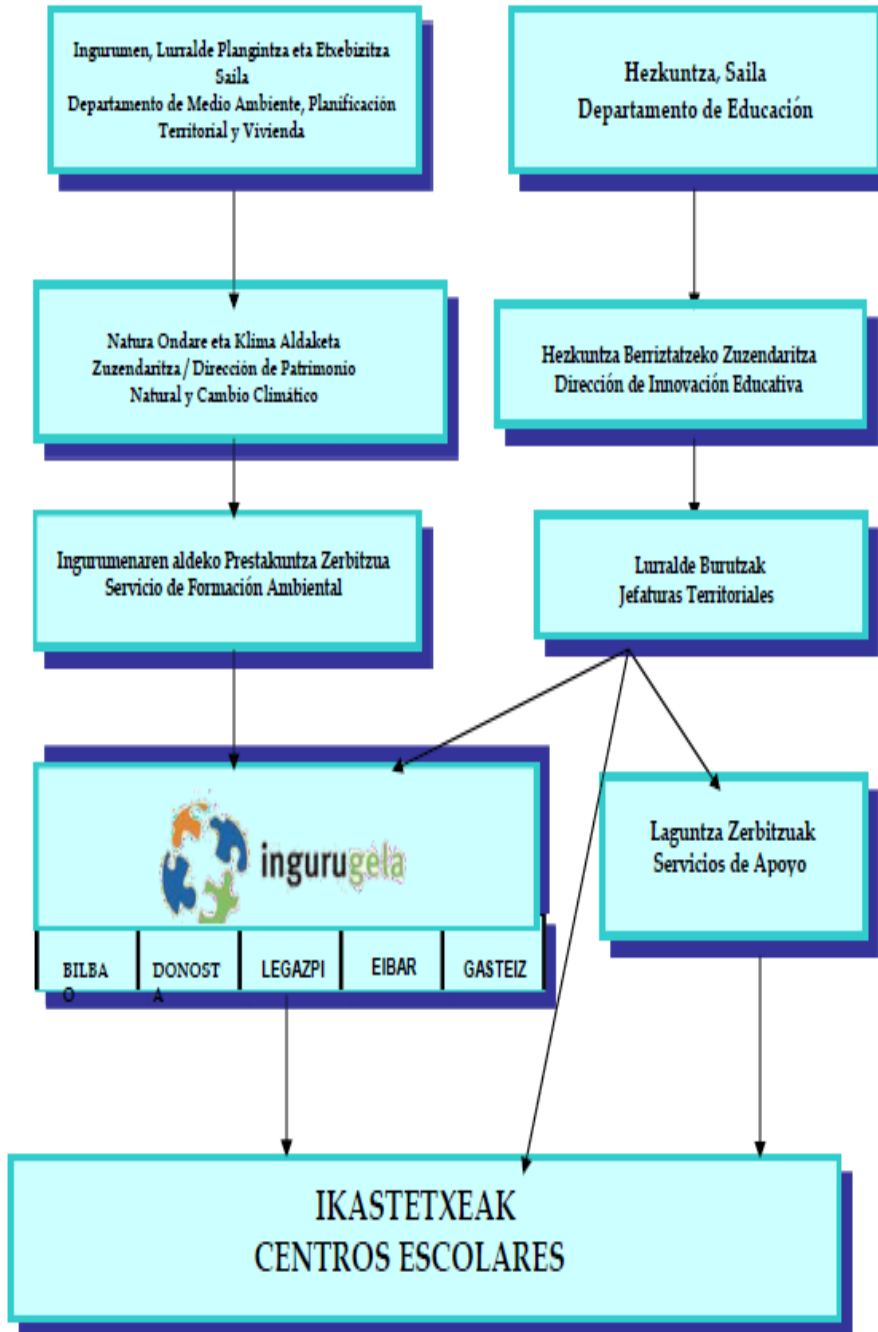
Ingurumen, Lurralde Plangintza eta Etxebizitza Saila
Departamento de Medio Ambiente, Planificación Territorial y Vivienda

Hezkuntza, Saila
Departamento de Educación

Natura Ondare eta Klima Aldaketa Zuzendaritza / Dirección de Patrimonio Natural y Cambio Climático

Hezkuntza Berriztatzeko Zuzendaritza
Dirección de Innovación Educativa

Ingurumenaren aldeko Prestakuntza Zerbitzua
Servicio de Formación Ambiental

Lurralde Burutzak
Jefaturas Territoriales

ingurugela

| BILBAO | DONOSTA | LEGAZPI | EIBAR | GASTEIZ |
|---|---|---|---|---|

Laguntza Zerbitzuak
Servicios de Apoyo

IKASTETXEAK
CENTROS ESCOLARES